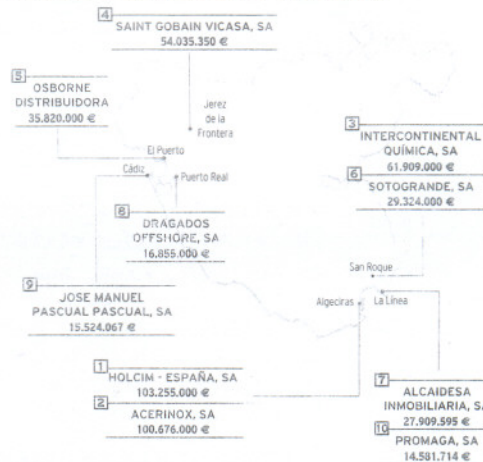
4
SAINT GOBAIN VICASA, SA
54.035.350 €

5
OSBORNE DISTRIBUIDORA
35.820.000 €

Jerez de la Frontera

El Puerto

Cádiz

Puerto Real

3
INTERCONTINENTAL QUÍMICA, SA
61.909.000 €

6
SOTOGRANDE, SA
29.324.000 €

8
DRAGADOS OFFSHORE, SA
16.855.000 €

San Roque

9
JOSE MANUEL PASCUAL PASCUAL, SA
15.524.067 €

Algeciras

La Línea

1
HOLCIM - ESPAÑA, SA
103.255.000 €

2
ACERINOX, SA
100.676.000 €

7
ALCAIDESA INMOBILIARIA, SA
27.909.595 €

10
PROMAGA, SA
14.581.714 €